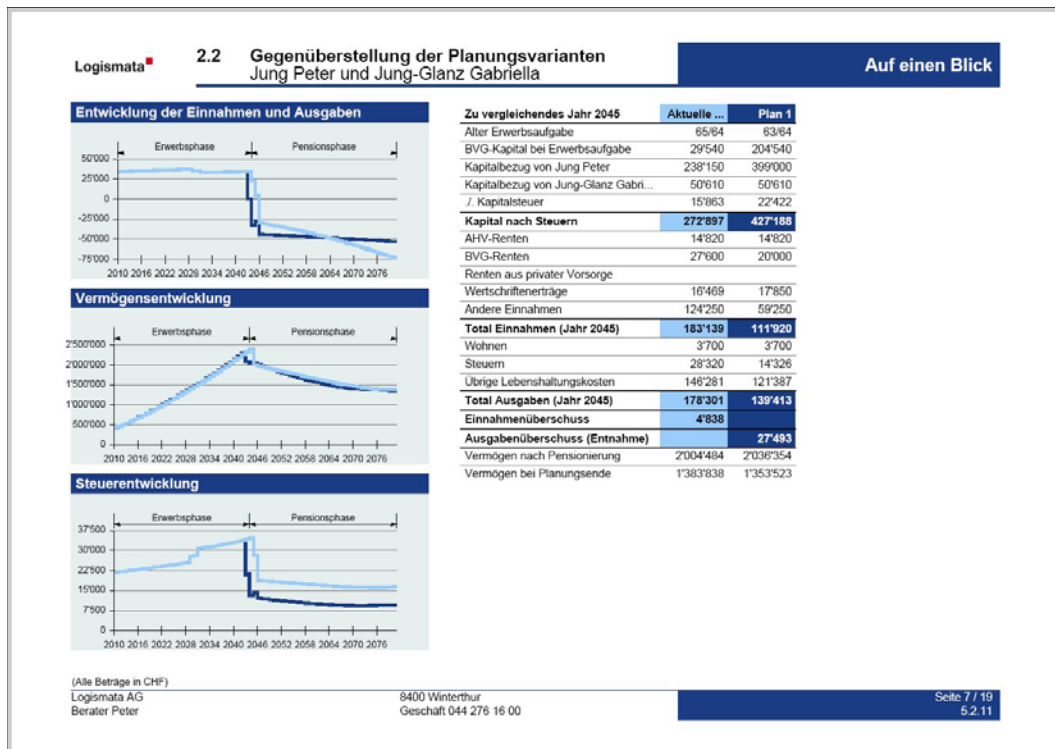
Logismata

2.2 Gegenüberstellung der Planungsvarianten
Jung Peter und Jung-Glanz Gabriella

Auf einen Blick

Entwicklung der Einnahmen und Ausgaben

Erwerbsphase | Pensionsphase

50'000
25'000
0
-25'000
-50'000
-75'000
2010 2016 2022 2028 2034 2040 2046 2052 2058 2064 2070 2076

Vermögensentwicklung

Erwerbsphase | Pensionsphase

2'500'000
2'000'000
1'500'000
1'000'000
500'000
0
2010 2016 2022 2028 2034 2040 2046 2052 2058 2064 2070 2076

Steuerentwicklung

Erwerbsphase | Pensionsphase

37'500
30'000
22'500
15'000
7'500
0
2010 2016 2022 2028 2034 2040 2046 2052 2058 2064 2070 2076

| Zu vergleichendes Jahr 2045 | Aktuelle ... | Plan 1 |
|---|---|---|
| Alter Erwerbsaufgabe | 65/64 | 63/64 |
| BVG-Kapital bei Erwerbsaufgabe | 29'540 | 204'540 |
| Kapitalbezug von Jung Peter | 238'150 | 399'000 |
| Kapitalbezug von Jung-Glanz Gabri... | 50'610 | 50'610 |
| ./. Kapitalsteuer | 15'863 | 22'422 |
| Kapital nach Steuern | 272'897 | 427'188 |
| AHV-Renten | 14'820 | 14'820 |
| BVG-Renten | 27'600 | 20'000 |
| Renten aus privater Vorsorge | | |
| Wertschriftenerträge | 16'469 | 17'850 |
| Andere Einnahmen | 124'250 | 59'250 |
| Total Einnahmen (Jahr 2045) | 183'139 | 111'920 |
| Wohnen | 3'700 | 3'700 |
| Steuern | 28'320 | 14'326 |
| Übrige Lebenshaltungskosten | 146'281 | 121'387 |
| Total Ausgaben (Jahr 2045) | 178'301 | 139'413 |
| Einnahmenüberschuss | 4'838 | |
| Ausgabenüberschuss (Entnahme) | | 27'493 |
| Vermögen nach Pensionierung | 2'004'484 | 2'036'354 |
| Vermögen bei Planungsende | 1'383'838 | 1'353'523 |

(Alle Beträge in CHF)
Logismata AG
Berater Peter

8400 Winterthur
Geschäft 044 276 16 00

Seite 7 / 19
5.2.11